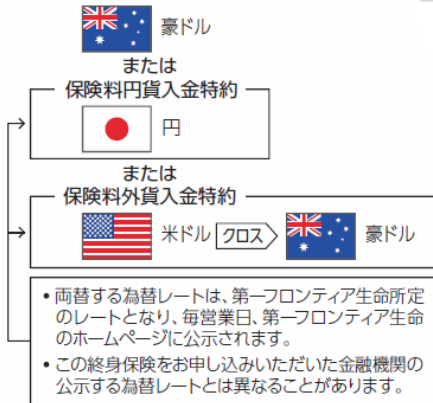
豪ドル

または

保険料円貨入金特約

円

または

保険料外貨入金特約

米ドル クロス 豪ドル

• 両替する為替レートは、第一フロンティア生命所定のレートとなり、毎営業日、第一フロンティア生命のホームページに公示されます。

• この終身保険をお申し込みいただいた金融機関の公示する為替レートとは異なることがあります。